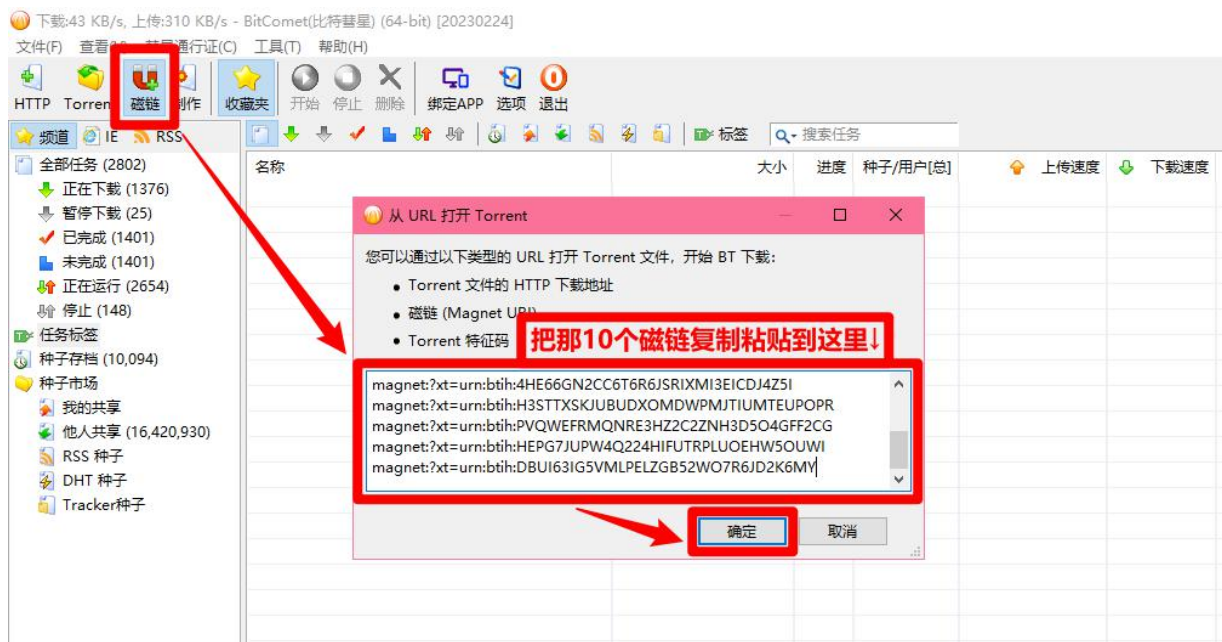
下载:43 KB/s, 上传:310 KB/s - BitComet(比特彗星) (64-bit) [20230224]

文件(F) 查看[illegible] 彗星通行证(C) 工具(T) 帮助(H)

HTTP Torren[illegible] 磁链 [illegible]制作 收藏夹 开始 停止 删除 绑定APP 选项 退出

频道 IE RSS

搜索任务

标签

全部任务 (2802)
正在下载 (1376)
暂停下载 (25)
已完成 (1401)
未完成 (1401)
正在运行 (2654)
停止 (148)
任务标签
种子存档 (10,094)
种子市场
我的共享
他人共享 (16,420,930)
RSS 种子
DHT 种子
Tracker种子

名称 大小 进度 种子/用户[总] 上传速度 下载速度

从 URL 打开 Torrent

您可以通过以下类型的 URL 打开 Torrent 文件，开始 BT 下载:

• Torrent 文件的 HTTP 下载地址
• 磁链 (Magnet URI)
• Torrent 特征码

把那10个磁链复制粘贴到这里↓

magnet:?xt=urn:btih:4HE66GN2CC6T6R6JSRIXMI3EICDJ4Z5I
magnet:?xt=urn:btih:H3STTXSKJUBUDXOMDWPMJTIUMTEUPOPR
magnet:?xt=urn:btih:PVQWEFRMQNRE3HZ2C2ZNH3D5O4GFF2CG
magnet:?xt=urn:btih:HEPG7JUPW4Q224HIFUTRPLUOEHW5OUWI
magnet:?xt=urn:btih:DBUI63IG5VMLPELZGB52WO7R6JD2K6MY

确定 取消